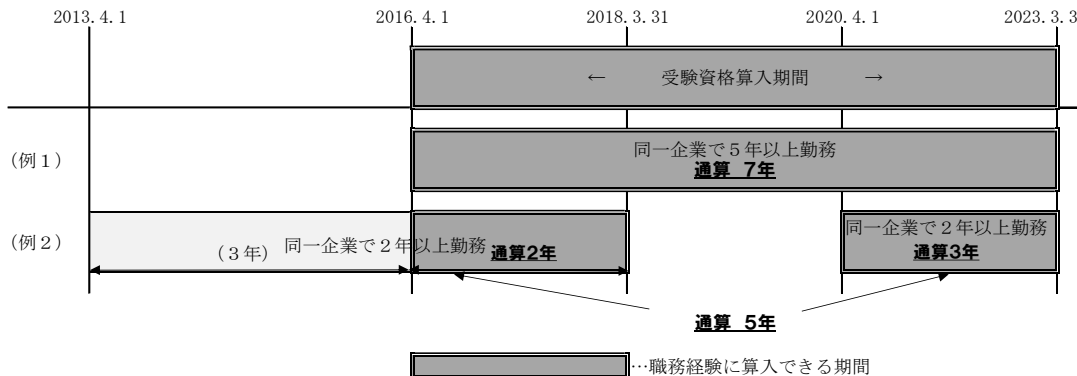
2013.4.1 2016.4.1 2018.3.31 2020.4.1 2023.3.3

← 受験資格算入期間 →

(例1)

同一企業で5年以上勤務
通算 7年

(例2)

(3年) 同一企業で2年以上勤務 通算2年

同一企業で2年以上勤務
通算3年

通算 5年

…職務経験に算入できる期間